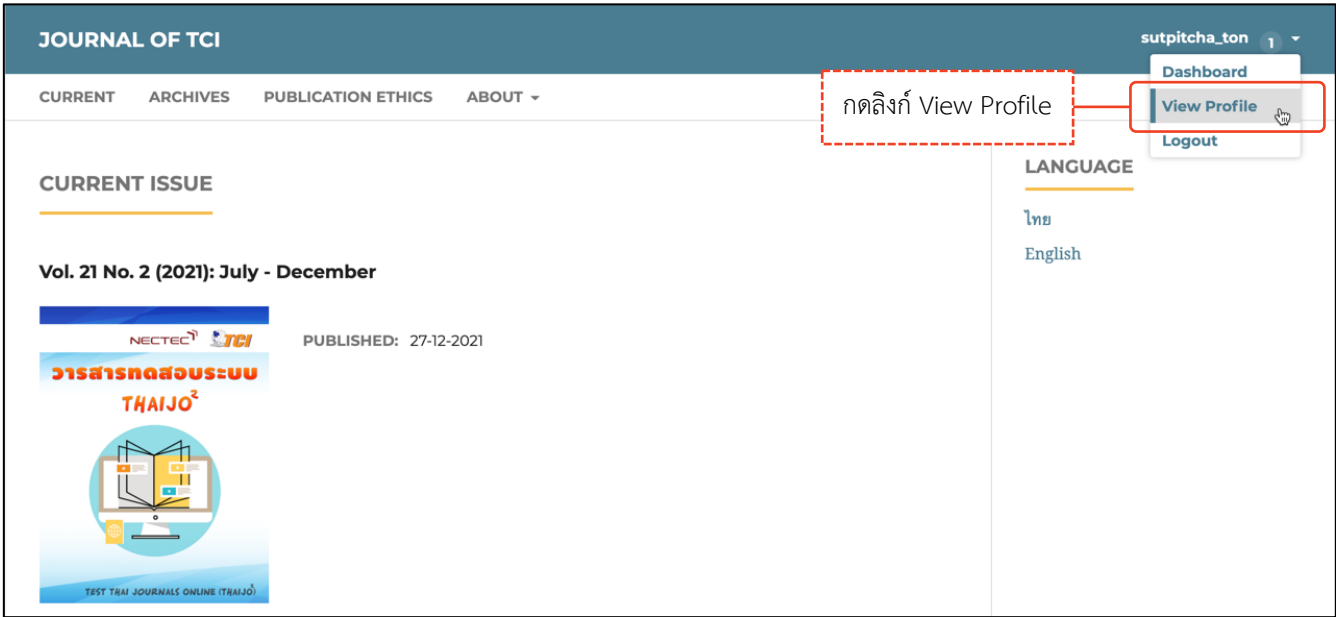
JOURNAL OF TCI

sutpitcha_ton 1

Dashboard
View Profile
Logout

กดลิงก์ View Profile

CURRENT ARCHIVES PUBLICATION ETHICS ABOUT

CURRENT ISSUE

Vol. 21 No. 2 (2021): July - December

NECTEC TCI
วารสารทดสอบระบบ
THAIJO$^2$

TEST THAI JOURNALS ONLINE (THAIJO)

PUBLISHED: 27-12-2021

LANGUAGE

ไทย
English